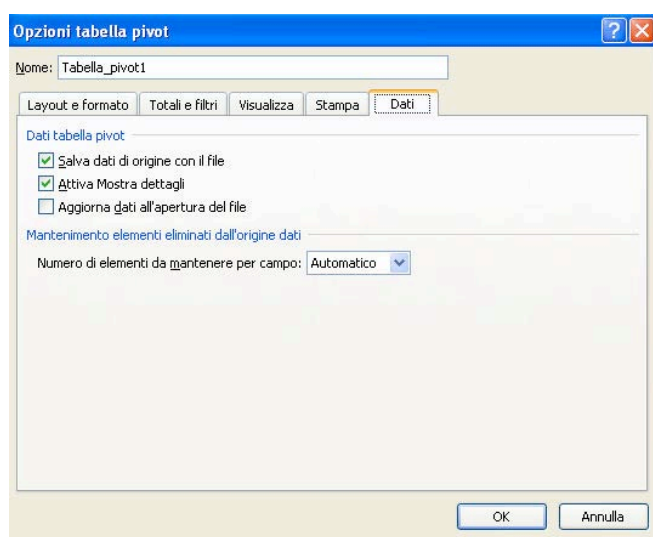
Opzioni tabella pivot

Nome: Tabella_pivot1

Layout e formato | Totali e filtri | Visualizza | Stampa | Dati

Dati tabella pivot

Salva dati di origine con il file

Attiva Mostra dettagli

Aggiorna dati all'apertura del file

Mantenimento elementi eliminati dall'origine dati

Numero di elementi da mantenere per campo: Automatico

OK

Annulla